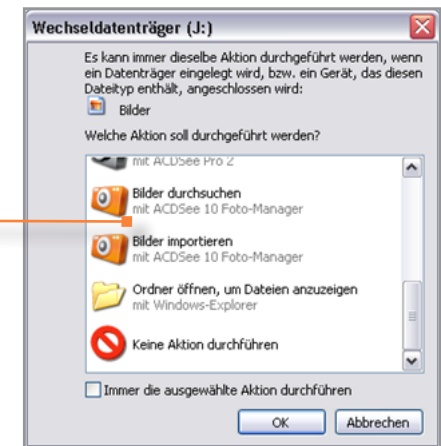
Wechseldatenträger (J:)

Es kann immer dieselbe Aktion durchgeführt werden, wenn ein Datenträger eingelegt wird, bzw. ein Gerät, das diesen Dateityp enthält, angeschlossen wird:

Bilder

Welche Aktion soll durchgeführt werden?

mit ACDSee Pro 2

Bilder durchsuchen
mit ACDSee 10 Foto-Manager

Bilder importieren
mit ACDSee 10 Foto-Manager

Ordner öffnen, um Dateien anzuzeigen
mit Windows-Explorer

Keine Aktion durchführen

Immer die ausgewählte Aktion durchführen

OK
Abbrechen